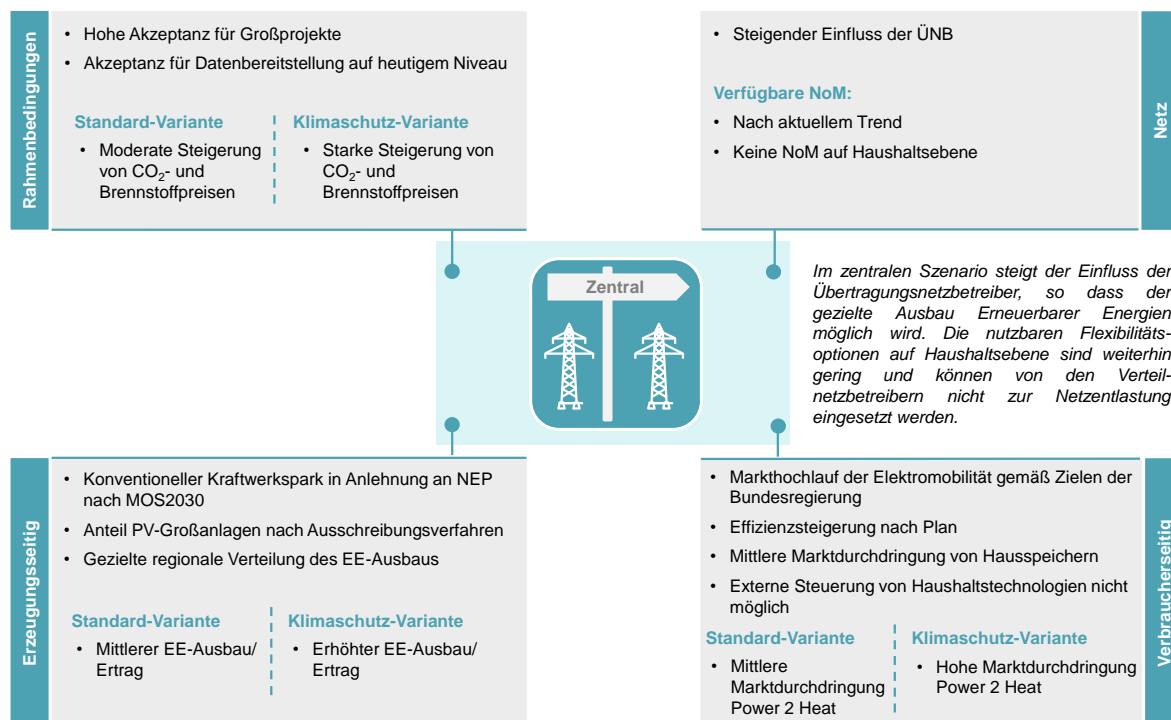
Rahmenbedingungen

• Hohe Akzeptanz für Großprojekte
• Akzeptanz für Datenbereitstellung auf heutigem Niveau

Standard-Variante
• Moderate Steigerung von $CO_2$- und Brennstoffpreisen

Klimaschutz-Variante
• Starke Steigerung von $CO_2$- und Brennstoffpreisen

Netz

• Steigender Einfluss der ÜNB

Verfügbare NoM:
• Nach aktuellem Trend
• Keine NoM auf Haushaltsebene

Zentral

Im zentralen Szenario steigt der Einfluss der Übertragungsnetzbetreiber, so dass der gezielte Ausbau Erneuerbarer Energien möglich wird. Die nutzbaren Flexibilitätsoptionen auf Haushaltsebene sind weiterhin gering und können von den Verteilnetzbetreibern nicht zur Netzentlastung eingesetzt werden.

Erzeugungsseitig

• Konventioneller Kraftwerkspark in Anlehnung an NEP nach MOS2030
• Anteil PV-Großanlagen nach Ausschreibungsverfahren
• Gezielte regionale Verteilung des EE-Ausbaus

Standard-Variante
• Mittlerer EE-Ausbau/ Ertrag

Klimaschutz-Variante
• Erhöhter EE-Ausbau/ Ertrag

Verbraucherseitig

• Markthochlauf der Elektromobilität gemäß Zielen der Bundesregierung
• Effizienzsteigerung nach Plan
• Mittlere Marktdurchdringung von Hausspeichern
• Externe Steuerung von Haushaltstechnologien nicht möglich

Standard-Variante
• Mittlere Marktdurchdringung Power 2 Heat

Klimaschutz-Variante
• Hohe Marktdurchdringung Power 2 Heat